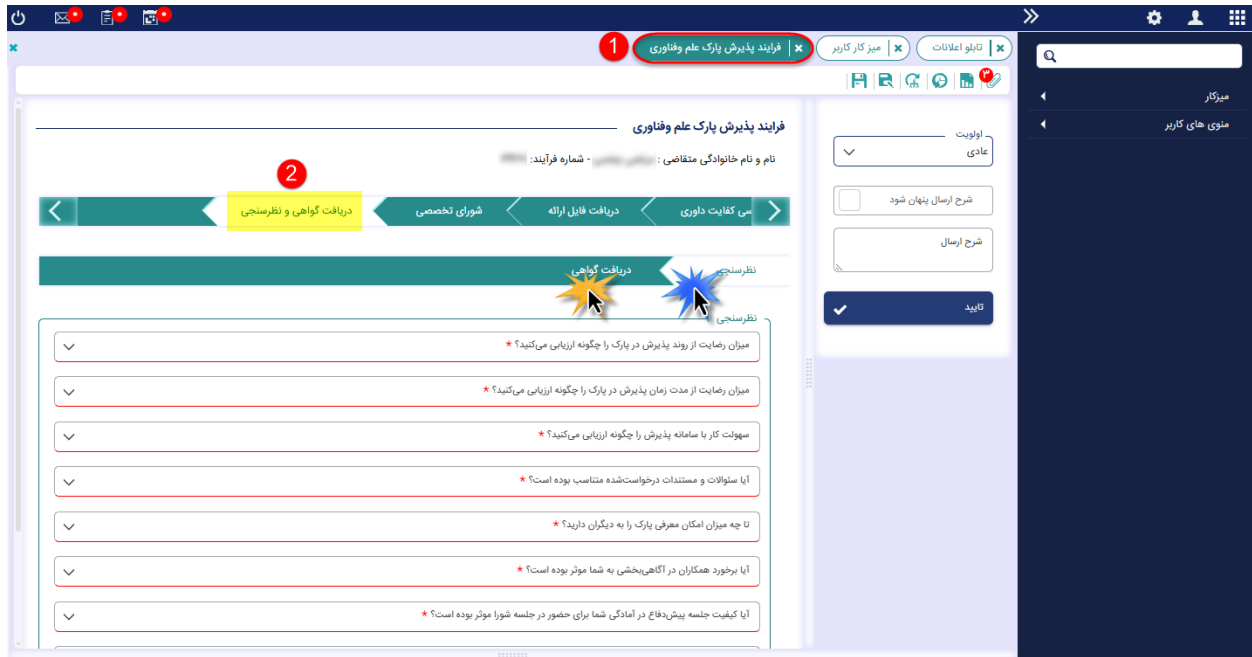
تابلو اعلانات
میز کار کاربر
فرایند پذیرش پارک علم وفناوری
1

میزکار
منوی های کاربر

فرایند پذیرش پارک علم وفناوری
نام و نام خانوادگی متقاضی : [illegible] - شماره فرآیند: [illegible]

اولویت
عادی
شرح ارسال پنهان شود
شرح ارسال
تایید

2
سی کفایت داوری
دریافت فایل ارائه
شورای تخصصی
دریافت گواهی و نظرسنجی

نظرسنجی
دریافت گواهی

نظرسنجی
میزان رضایت از روند پذیرش در پارک را چگونه ارزیابی می‌کنید؟ *
میزان رضایت از مدت زمان پذیرش در پارک را چگونه ارزیابی می‌کنید؟ *
سهولت کار با سامانه پذیرش را چگونه ارزیابی می‌کنید؟ *
آیا سئوالات و مستندات درخواست‌شده متناسب بوده است؟ *
تا چه میزان امکان معرفی پارک را به دیگران دارید؟ *
آیا برخورد همکاران در آگاهی‌بخشی به شما موثر بوده است؟ *
آیا کیفیت جلسه پیش‌دفاع در آمادگی شما برای حضور در جلسه شورا موثر بوده است؟ *